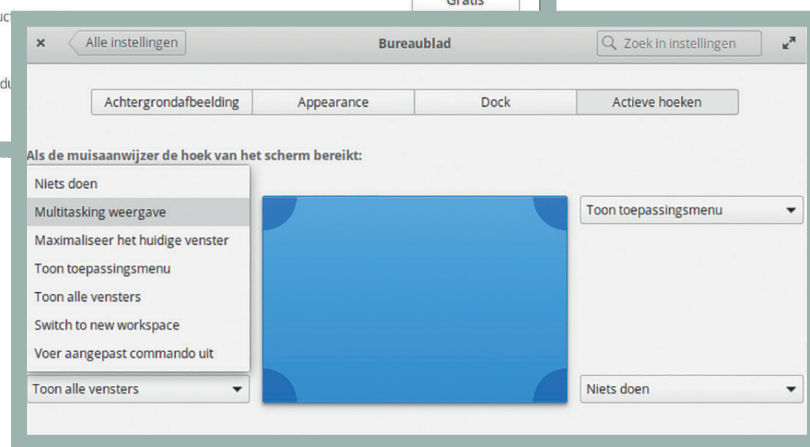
Gratis

uct

du

×

Alle instellingen

Bureaublad

Zoek in instellingen

| Achtergrondafbeelding | Appearance | Dock | Actieve hoeken |
|---|---|---|---|

Als de muisaanwijzer de hoek van het scherm bereikt:

Niets doen
Multitasking weergave
Maximaliseer het huidige venster
Toon toepassingsmenu
Toon alle vensters
Switch to new workspace
Voer aangepast commando uit

Toon toepassingsmenu

Toon alle vensters

Niets doen